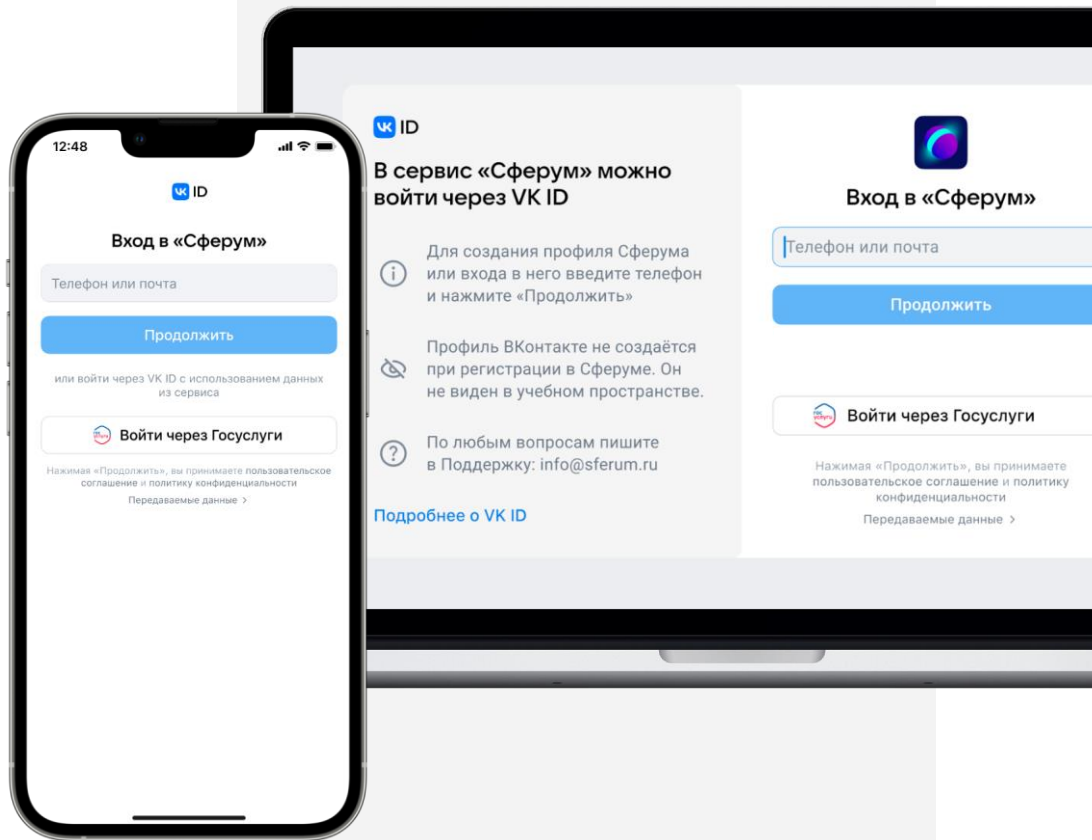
12:48

VK ID

Вход в «Сферум»

Телефон или почта

Продолжить

или войти через VK ID с использованием данных из сервиса

Войти через Госуслуги

Нажимая «Продолжить», вы принимаете пользовательское соглашение и политику конфиденциальности

Передаваемые данные >

VK ID

В сервис «Сферум» можно войти через VK ID

Для создания профиля Сферума или входа в него введите телефон и нажмите «Продолжить»

Профиль ВКонтакте не создаётся при регистрации в Сферуме. Он не виден в учебном пространстве.

По любым вопросам пишите в Поддержку: info@sferum.ru

Подробнее о VK ID

Вход в «Сферум»

Телефон или почта

Продолжить

Войти через Госуслуги

Нажимая «Продолжить», вы принимаете пользовательское соглашение и политику конфиденциальности

Передаваемые данные >